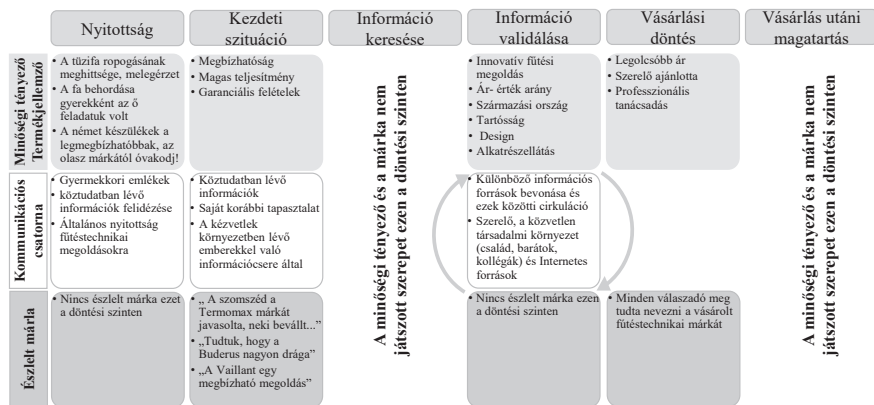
| | Nyitottság | Kezdeti szituáció | Információ keresése | Információ validálása | Vásárlási döntés | Vásárlás utáni magatartás |
|---|---|---|---|---|---|---|
| Minőségi tényező Termékjellemző | • A tűzifa ropogásának meghittsége, melegérzet • A fa behordása gyerekként az ő feladatuk volt • A német készülékek a legmegbízhatóbbak, az olasz márkától óvakodj! | • Megbízhatóság • Magas teljesítmény • Garanciális feltételek | A minőségi tényező és a márka nem játszott szerepet ezen a döntési szinten | • Innovatív fűtési megoldás • Ár- érték arány • Származási ország • Tartósság • Design • Alkatrészellátás | • Legolcsóbb ár • Szerelő ajánlotta • Professzionális tanácsadás | A minőségi tényező és a márka nem játszott szerepet ezen a döntési szinten |
| Kommunikációs csatorna | • Gyermekkori emlékek • köztudatban lévő információk felidézése • Általános nyitottság fűtéstechnikai megoldásokra | • Köztudatban lévő információk • Saját korábbi tapasztalat • A kézvetlen környezetben lévő emberekkel való információcsere által | | • Különböző információs források bevonása és ezek közötti cirkuláció • Szerelő, a közvetlen társadalmi környezet (család, barátok, kollégák) és Internetes források | | |
| Észlelt márka | • Nincs észlelt márka ezen a döntési szinten | • „A szomszéd a Termomax márkát javasolta, neki bevállt...” • „Tudtuk, hogy a Buderus nagyon drága” • „A Vaillant egy megbízható megoldás” | | • Nincs észlelt márka ezen a döntési szinten | • Minden válaszadó meg tudta nevezni a vásárolt fűtéstechnikai márkát | |